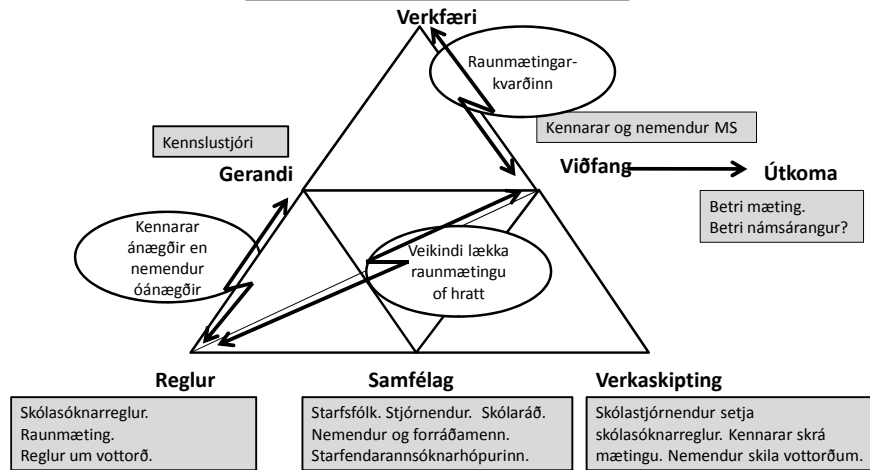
Verkfæri

Raunmætingarkvarðinn

Kennarar og nemendur MS

Kennslustjóri

Gerandi

Viðfang

Útkoma

Betri mæting.
Betri námsárangur?

Kennarar ánægðir en nemendur óánægðir

Veikindi lækka raunmætingu of hratt

Reglur

Samfélag

Verkaskipting

Skólasóknarreglur.
Raunmæting.
Reglur um vottorð.

Starfsfólk. Stjórnendur. Skólaráð.
Nemendur og forráðamenn.
Starfendarannsóknarhópurinn.

Skólastjórnendur setja skólasóknarreglur. Kennarar skrá mætingu. Nemendur skila vottorðum.